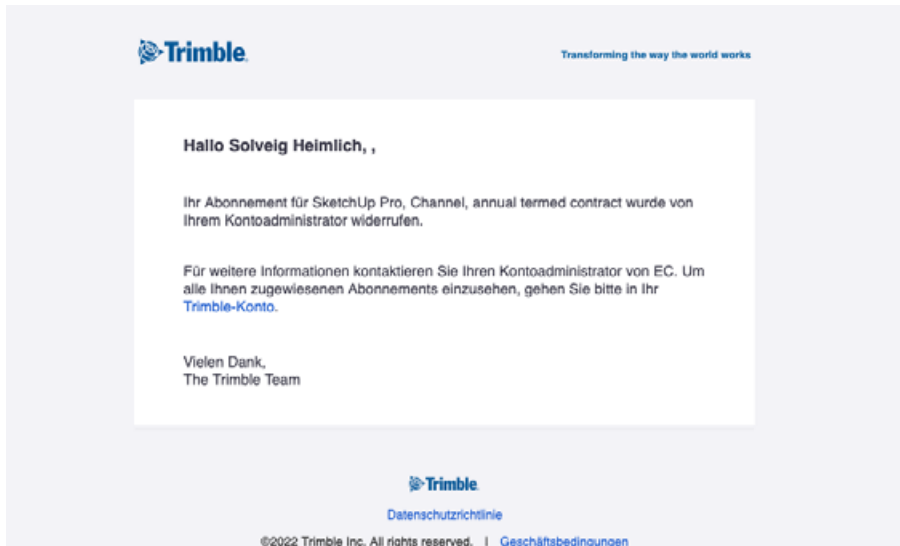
Trimble.

Transforming the way the world works

Hallo Solveig Heimlich, ,

Ihr Abonnement für SketchUp Pro, Channel, annual termed contract wurde von Ihrem Kontoadministrator widerrufen.

Für weitere Informationen kontaktieren Sie Ihren Kontoadministrator von EC. Um alle Ihnen zugewiesenen Abonnements einzusehen, gehen Sie bitte in Ihr Trimble-Konto.

Vielen Dank,
The Trimble Team

Trimble.

Datenschutzrichtlinie

©2022 Trimble Inc. All rights reserved. | Geschäftsbedingungen